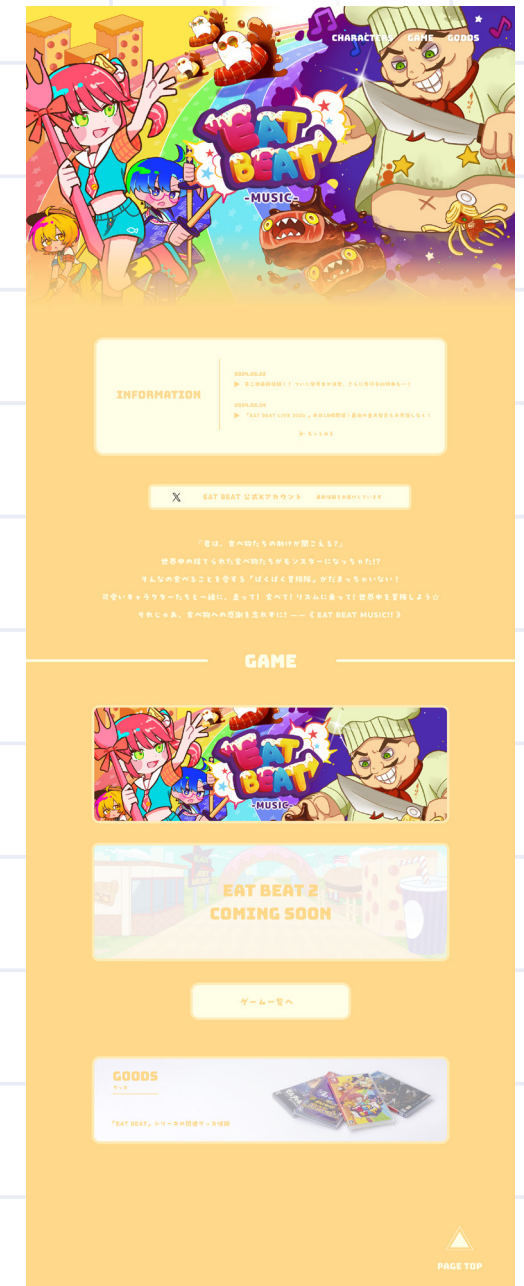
CHARACTERS GAME GOODS

EAT BEAT -MUSIC-

INFORMATION

2024.03.22
▶ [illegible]

2024.03.04
▶ 「EAT BEAT LIVE 2024」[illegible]

▶ もっと見る

𝕏 EAT BEAT 公式Xアカウント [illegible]

「君は、食べ物たちの叫びが聞こえる?」
世界中の捨てられた食べ物たちがモンスターになっちゃった!?
そんな食べることを愛する「ぱくぱく冒険隊」がだまっちゃいない!
可愛いキャラクターたちと一緒に、走って!食べて!リズムに乗って!世界中を冒険しよう☆
それじゃあ、食べ物への感謝を忘れずに!――《EAT BEAT MUSIC!!》

GAME

EAT BEAT -MUSIC-

EAT BEAT 2
COMING SOON

ゲーム一覧へ

GOODS
グッズ

「EAT BEAT」シリーズの関連グッズ情報

PAGE TOP